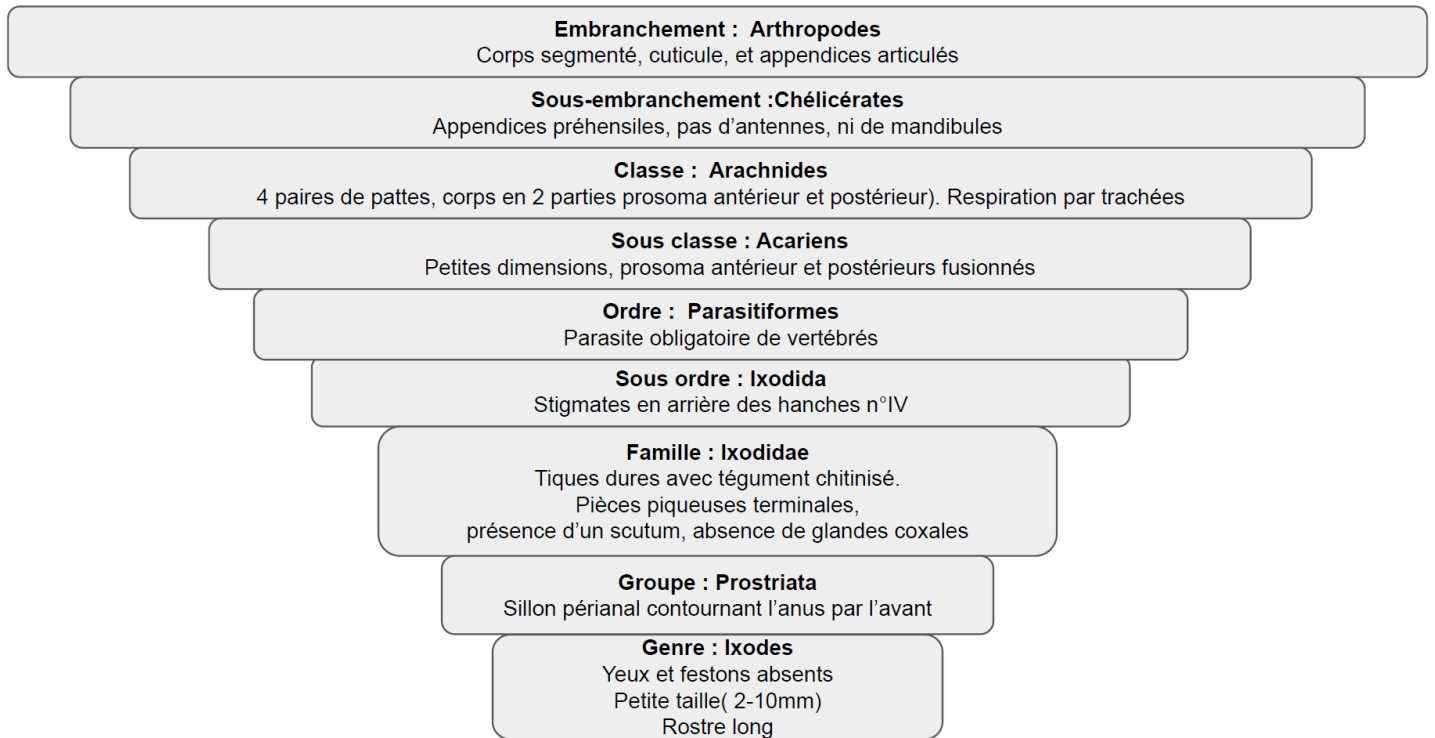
**Embranchement : Arthropodes**
Corps segmenté, cuticule, et appendices articulés

**Sous-embranchement :Chélicérates**
Appendices préhensiles, pas d'antennes, ni de mandibules

**Classe : Arachnides**
4 paires de pattes, corps en 2 parties prosoma antérieur et postérieur). Respiration par trachées

**Sous classe : Acariens**
Petites dimensions, prosoma antérieur et postérieurs fusionnés

**Ordre : Parasitiformes**
Parasite obligatoire de vertébrés

**Sous ordre : Ixodida**
Stigmates en arrière des hanches n°IV

**Famille : Ixodidae**
Tiques dures avec tégument chitinisé.
Pièces piqueuses terminales,
présence d'un scutum, absence de glandes coxales

**Groupe : Prostriata**
Sillon périanal contournant l'anus par l'avant

**Genre : Ixodes**
Yeux et festons absents
Petite taille( 2-10mm)
Rostre long